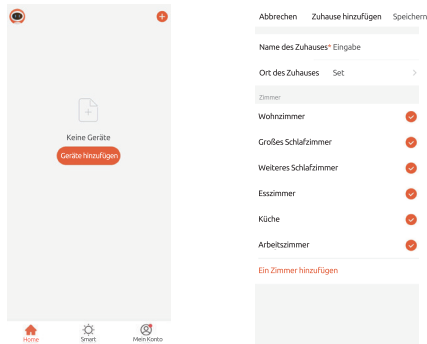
Keine Geräte

Geräte hinzufügen

Home

Smart

Mein Konto

Abbrechen

Zuhause hinzufügen

Speichern

Name des Zuhauses* Eingabe

Ort des Zuhauses Set

Zimmer

Wohnzimmer

Großes Schlafzimmer

Weiteres Schlafzimmer

Esszimmer

Küche

Arbeitszimmer

Ein Zimmer hinzufügen